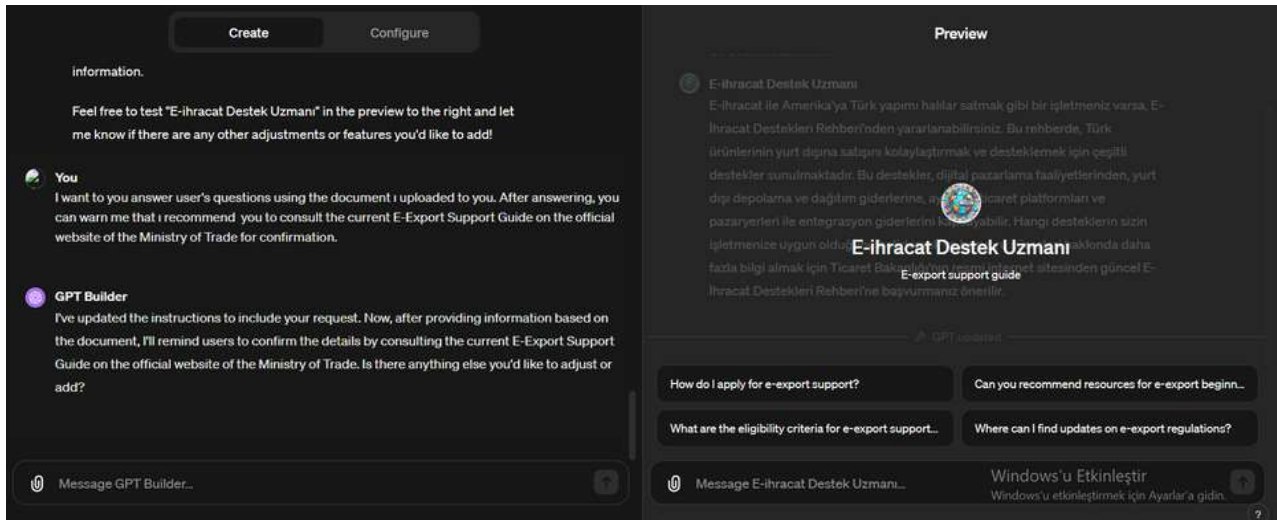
Create
Configure

information.

Feel free to test "E-ihracat Destek Uzmanı" in the preview to the right and let me know if there are any other adjustments or features you'd like to add!

You
I want to you answer user's questions using the document ı uploaded to you. After answering, you can warn me that ı recommend you to consult the current E-Export Support Guide on the official website of the Ministry of Trade for confirmation.

GPT Builder
I've updated the instructions to include your request. Now, after providing information based on the document, I'll remind users to confirm the details by consulting the current E-Export Support Guide on the official website of the Ministry of Trade. Is there anything else you'd like to adjust or add?

Message GPT Builder...

Preview

E-ihracat Destek Uzmanı
E-ihracat ile Amerika'ya Türk yapımı halılar satmak gibi bir işletmeniz varsa, E-İhracat Destekleri Rehberi'nden yararlanabilirsiniz. Bu rehberde, Türk ürünlerinin yurt dışına satışını kolaylaştırmak ve desteklemek için çeşitli destekler sunulmaktadır. Bu destekler, dijital pazarlama faaliyetlerinden, yurt dışı depolama ve dağıtım giderlerine, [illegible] ticaret platformları ve pazaryerleri ile entegrasyon giderlerini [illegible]abilir. Hangi desteklerin sizin işletmenize uygun olduğ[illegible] hakkında daha fazla bilgi almak için Ticaret Bak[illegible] sitesinden güncel E-İhracat Destekleri Rehberi'ne başvurmanız önerilir.

E-ihracat Destek Uzmanı
E-export support guide

GPT updated

How do I apply for e-export support?
Can you recommend resources for e-export beginn...
What are the eligibility criteria for e-export support...
Where can I find updates on e-export regulations?

Message E-ihracat Destek Uzmanı...

Windows'u Etkinleştir
Windows'u etkinleştirmek için Ayarlar'a gidin.
?